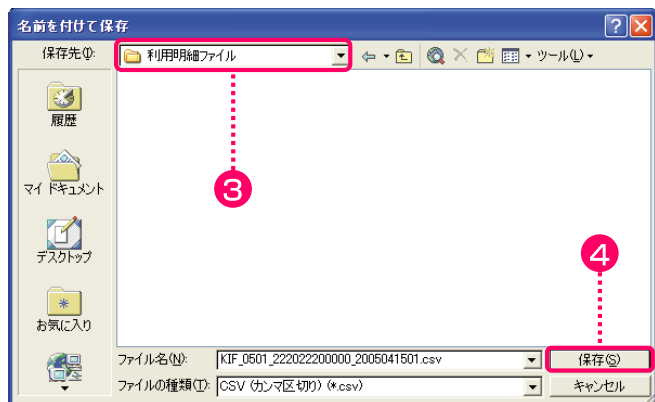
名前を付けて保存

保存先(I): 利用明細ファイル

ツール(L)

履歴

マイ ドキュメント

デスクトップ

お気に入り

3

4

ファイル名(N): KIF_0501_222022200000_2005041501.csv

保存(S)

ファイルの種類(T): CSV (カンマ区切り) (*.csv)

キャンセル